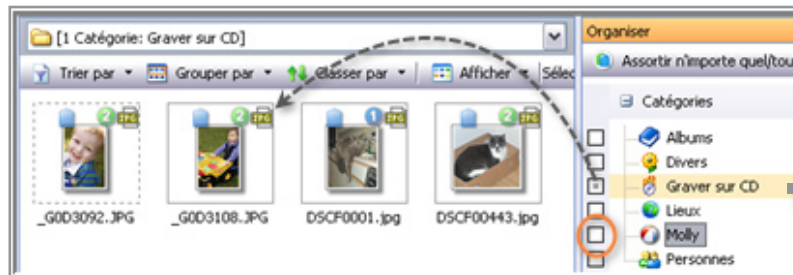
[1 Catégorie: Graver sur CD]

Trier par ▾ Grouper par ▾ Classer par ▾ Afficher ▾ Sélec

2 JPG
2 JPG
1 JPG
JPG

_G0D3092.JPG _G0D3108.JPG DSCF0001.jpg DSCF00443.jpg

Organiser

Assortir n'importe quel/tou

Catégories

Albums
Divers
Graver sur CD
Lieux
Molly
Personnes